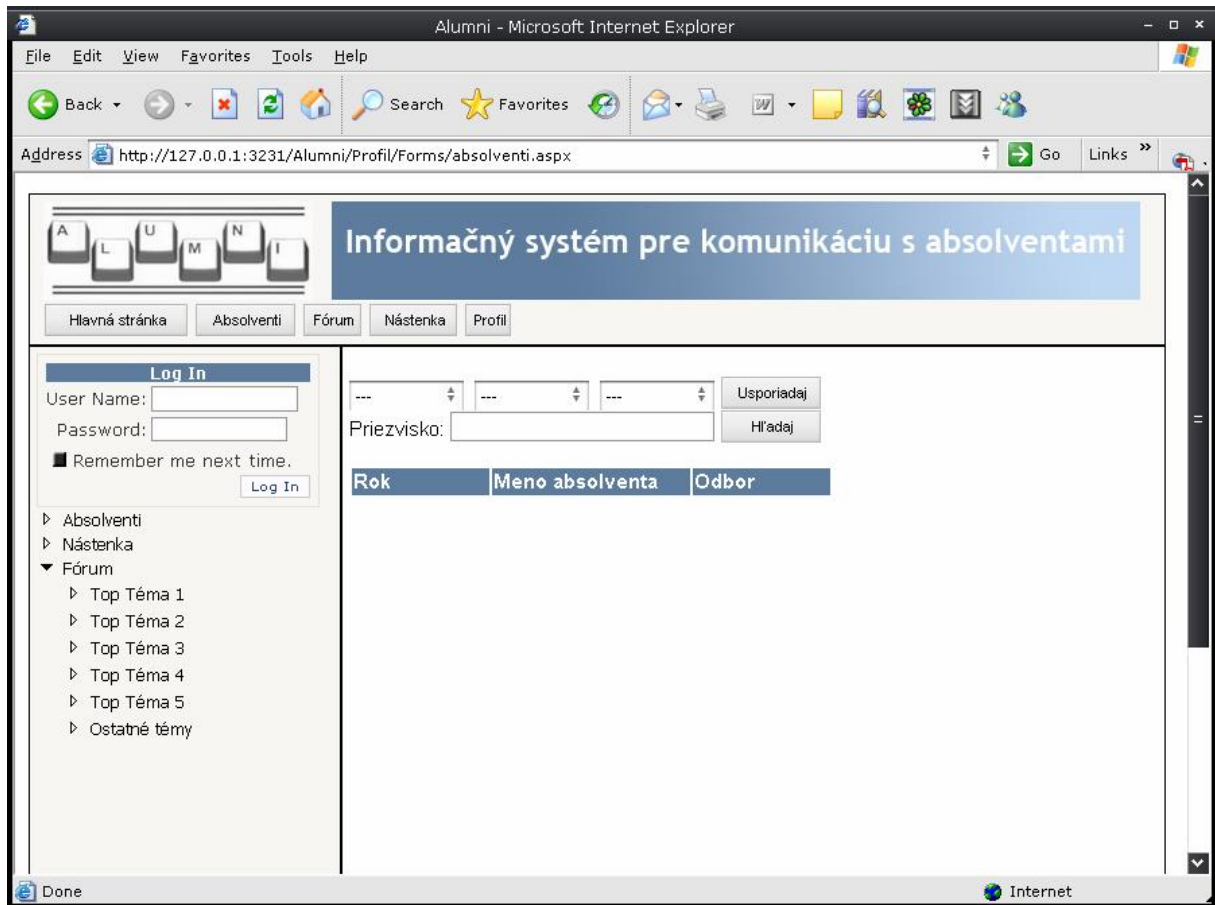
Alumni - Microsoft Internet Explorer

File Edit View Favorites Tools Help

Back Search Favorites

Address http://127.0.0.1:3231/Alumni/Profil/Forms/absolventi.aspx Go Links »

A L U M N I

Informačný systém pre komunikáciu s absolventami

Hlavná stránka Absolventi Fórum Nástenka Profil

Log In
User Name:
Password:
Remember me next time.
Log In

Absolventi
Nástenka
Fórum
Top Téma 1
Top Téma 2
Top Téma 3
Top Téma 4
Top Téma 5
Ostatné témy

--- --- --- Usporiadaj
Priezvisko: Hľadaj

| Rok | Meno absolventa | Odbor |
|---|---|---|

Done Internet